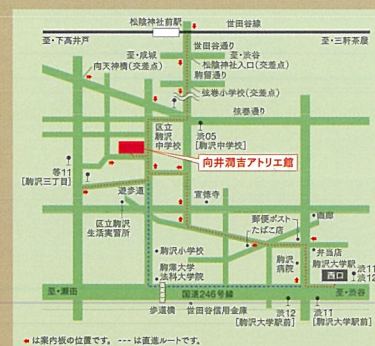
松陰神社前駅
世田谷線
至・下高井戸
至・三軒茶屋
至・成城
至・渋谷
向天神橋(交差点)
世田谷通り
松陰神社入口(交差点)
駒留通り
弦巻小学校(交差点)
弦巻通り
区立駒沢中学校
渋05
[駒沢中学校]
向井潤吉アトリエ館
等11
[駒沢三丁目]
遊歩道
宮前寺
区立駒沢生涯学習所
郵便ポスト
たばこ店
交番
駒沢小学校
駒沢大学法科大学院
駒沢病院
弁当屋
駒沢大学駅
西口
渋11
渋12
至・瀬田
国道246号線
至・渋谷
参道橋
世田谷信用金庫
渋12
[駒沢大学駅前]
渋11
[駒沢大学駅前]
● は案内板の位置です。 --- は直進ルートです。